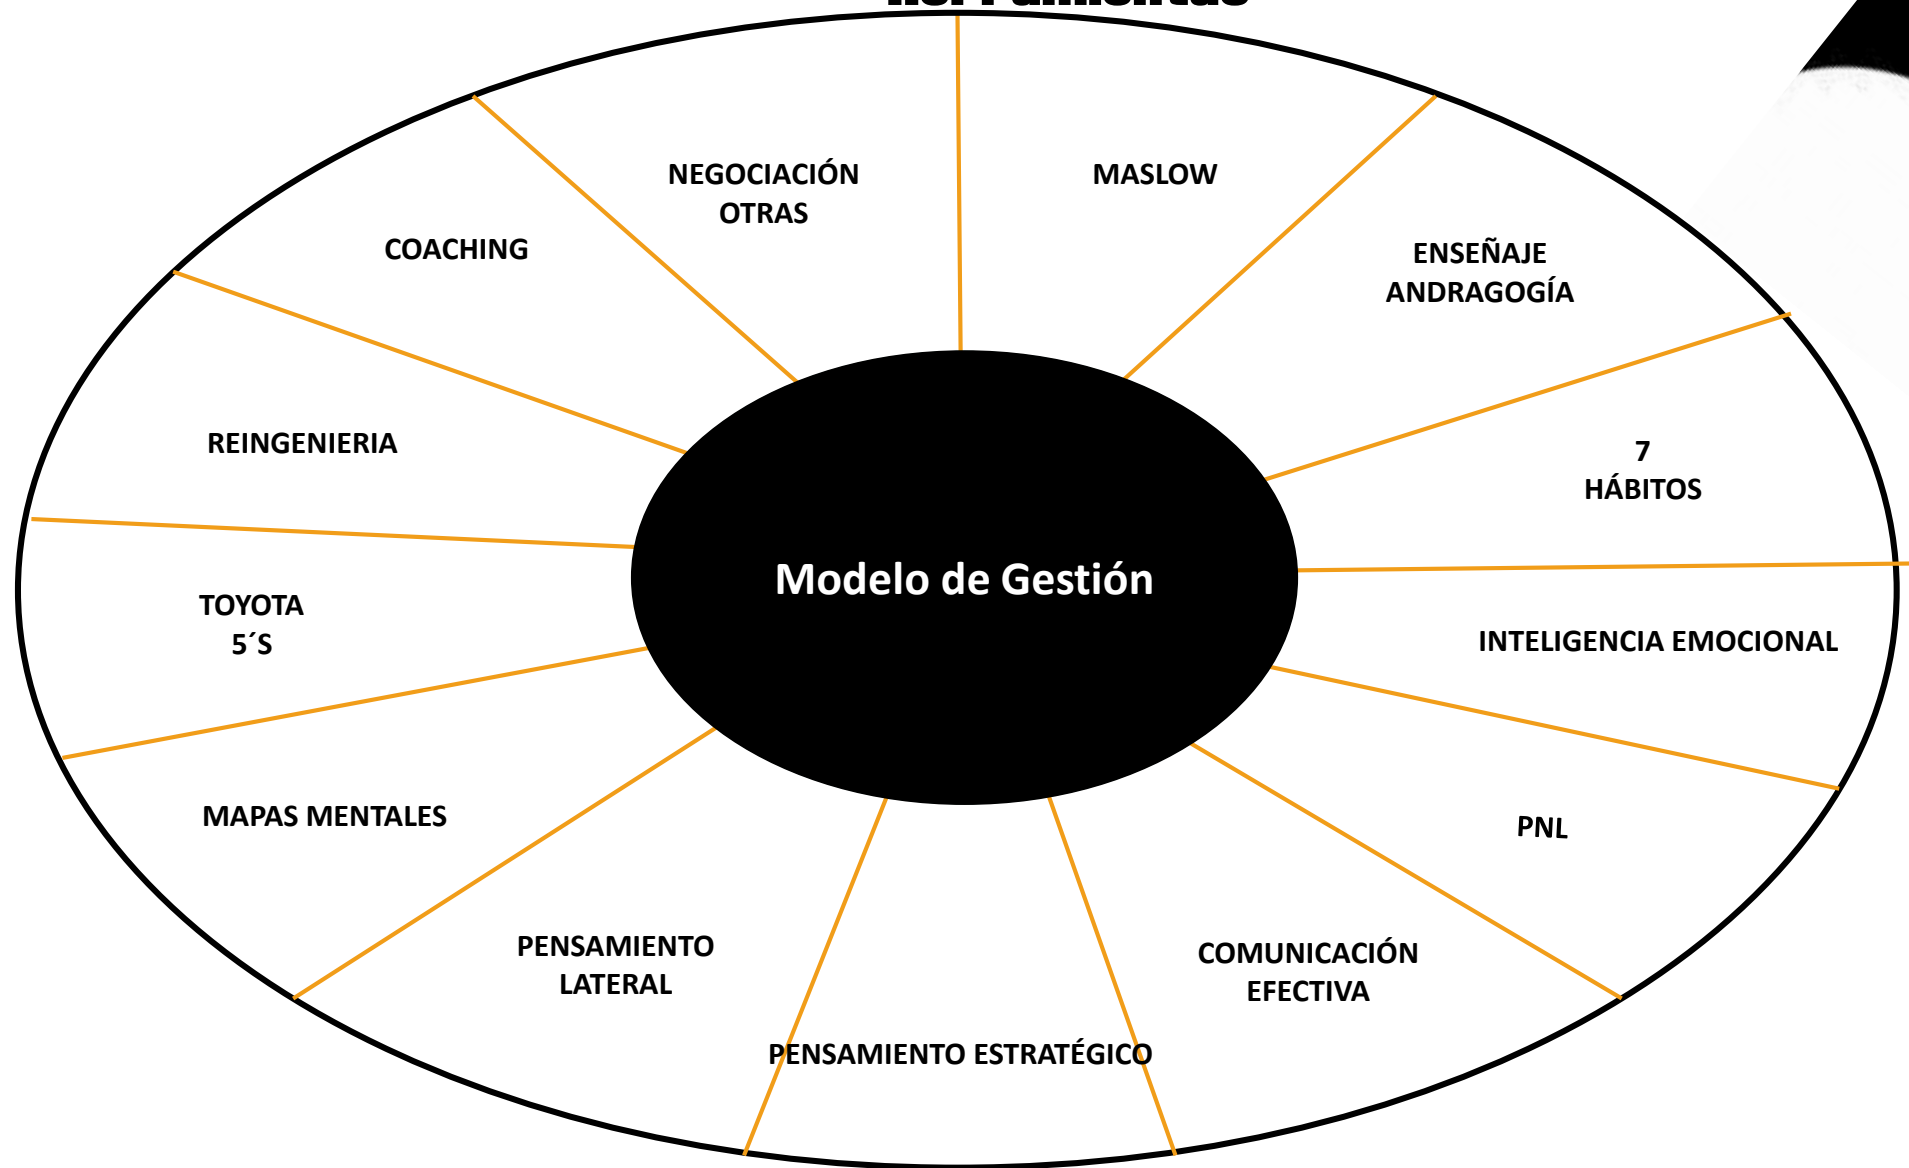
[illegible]

NEGOCIACIÓN
OTRAS

MASLOW

ENSEÑAJE
ANDRAGOGÍA

7
HÁBITOS

INTELIGENCIA EMOCIONAL

PNL

COMUNICACIÓN
EFECTIVA

PENSAMIENTO ESTRATÉGICO

PENSAMIENTO
LATERAL

MAPAS MENTALES

TOYOTA
5´S

REINGENIERIA

COACHING

Modelo de Gestión